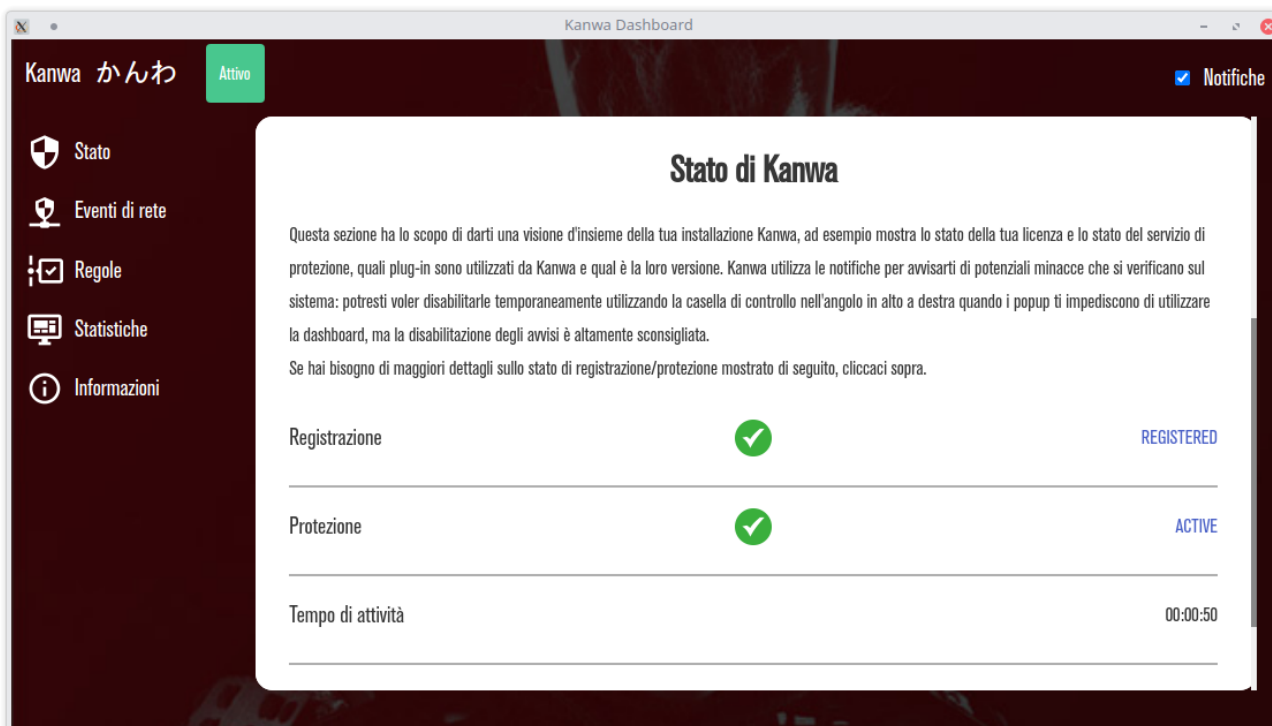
Kanwa Dashboard

Kanwa かんわ

Attivo

Notifiche

Stato

Eventi di rete

Regole

Statistiche

Informazioni

Stato di Kanwa

Questa sezione ha lo scopo di darti una visione d'insieme della tua installazione Kanwa, ad esempio mostra lo stato della tua licenza e lo stato del servizio di protezione, quali plug-in sono utilizzati da Kanwa e qual è la loro versione. Kanwa utilizza le notifiche per avvisarti di potenziali minacce che si verificano sul sistema: potresti voler disabilitarle temporaneamente utilizzando la casella di controllo nell'angolo in alto a destra quando i popup ti impediscono di utilizzare la dashboard, ma la disabilitazione degli avvisi è altamente sconsigliata.
Se hai bisogno di maggiori dettagli sullo stato di registrazione/protezione mostrato di seguito, cliccaci sopra.

| | | |
|---|---|---|
| Registrazione | | REGISTERED |
| Protezione | | ACTIVE |
| Tempo di attività | | 00:00:50 |